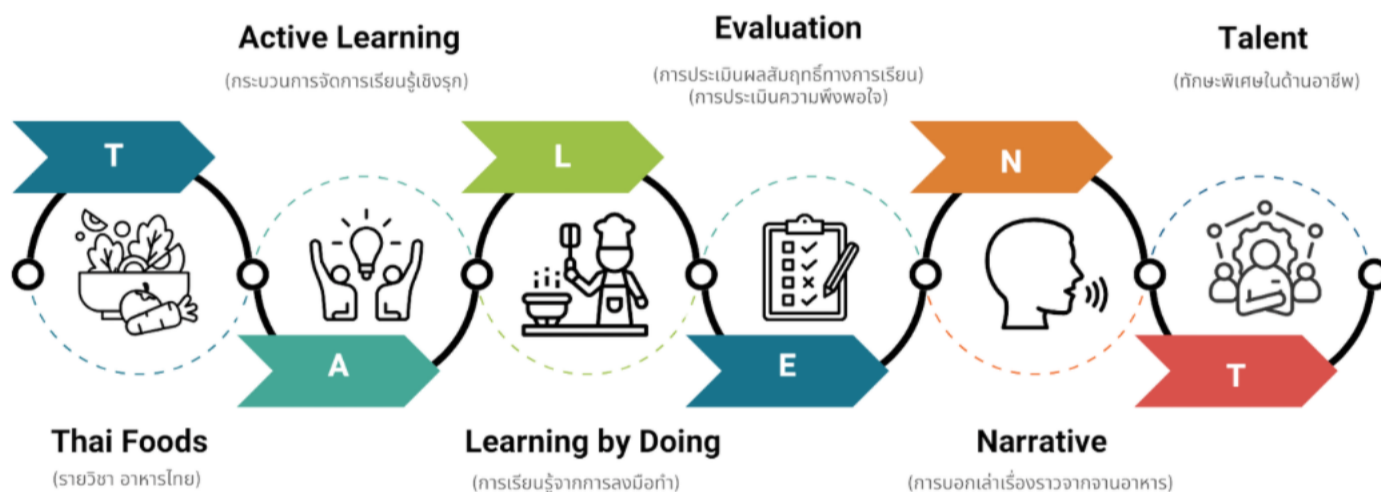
Active Learning
(กระบวนการจัดการเรียนรู้เชิงรุก)

Evaluation
(การประเมินผลสัมฤทธิ์ทางการเรียน)
(การประเมินความพึงพอใจ)

Talent
(ทักษะพิเศษในด้านอาชีพ)

T

A

L

E

N

T

Thai Foods
(รายวิชา อาหารไทย)

Learning by Doing
(การเรียนรู้จากการลงมือทำ)

Narrative
(การบอกเล่าเรื่องราวจากงานอาหาร)